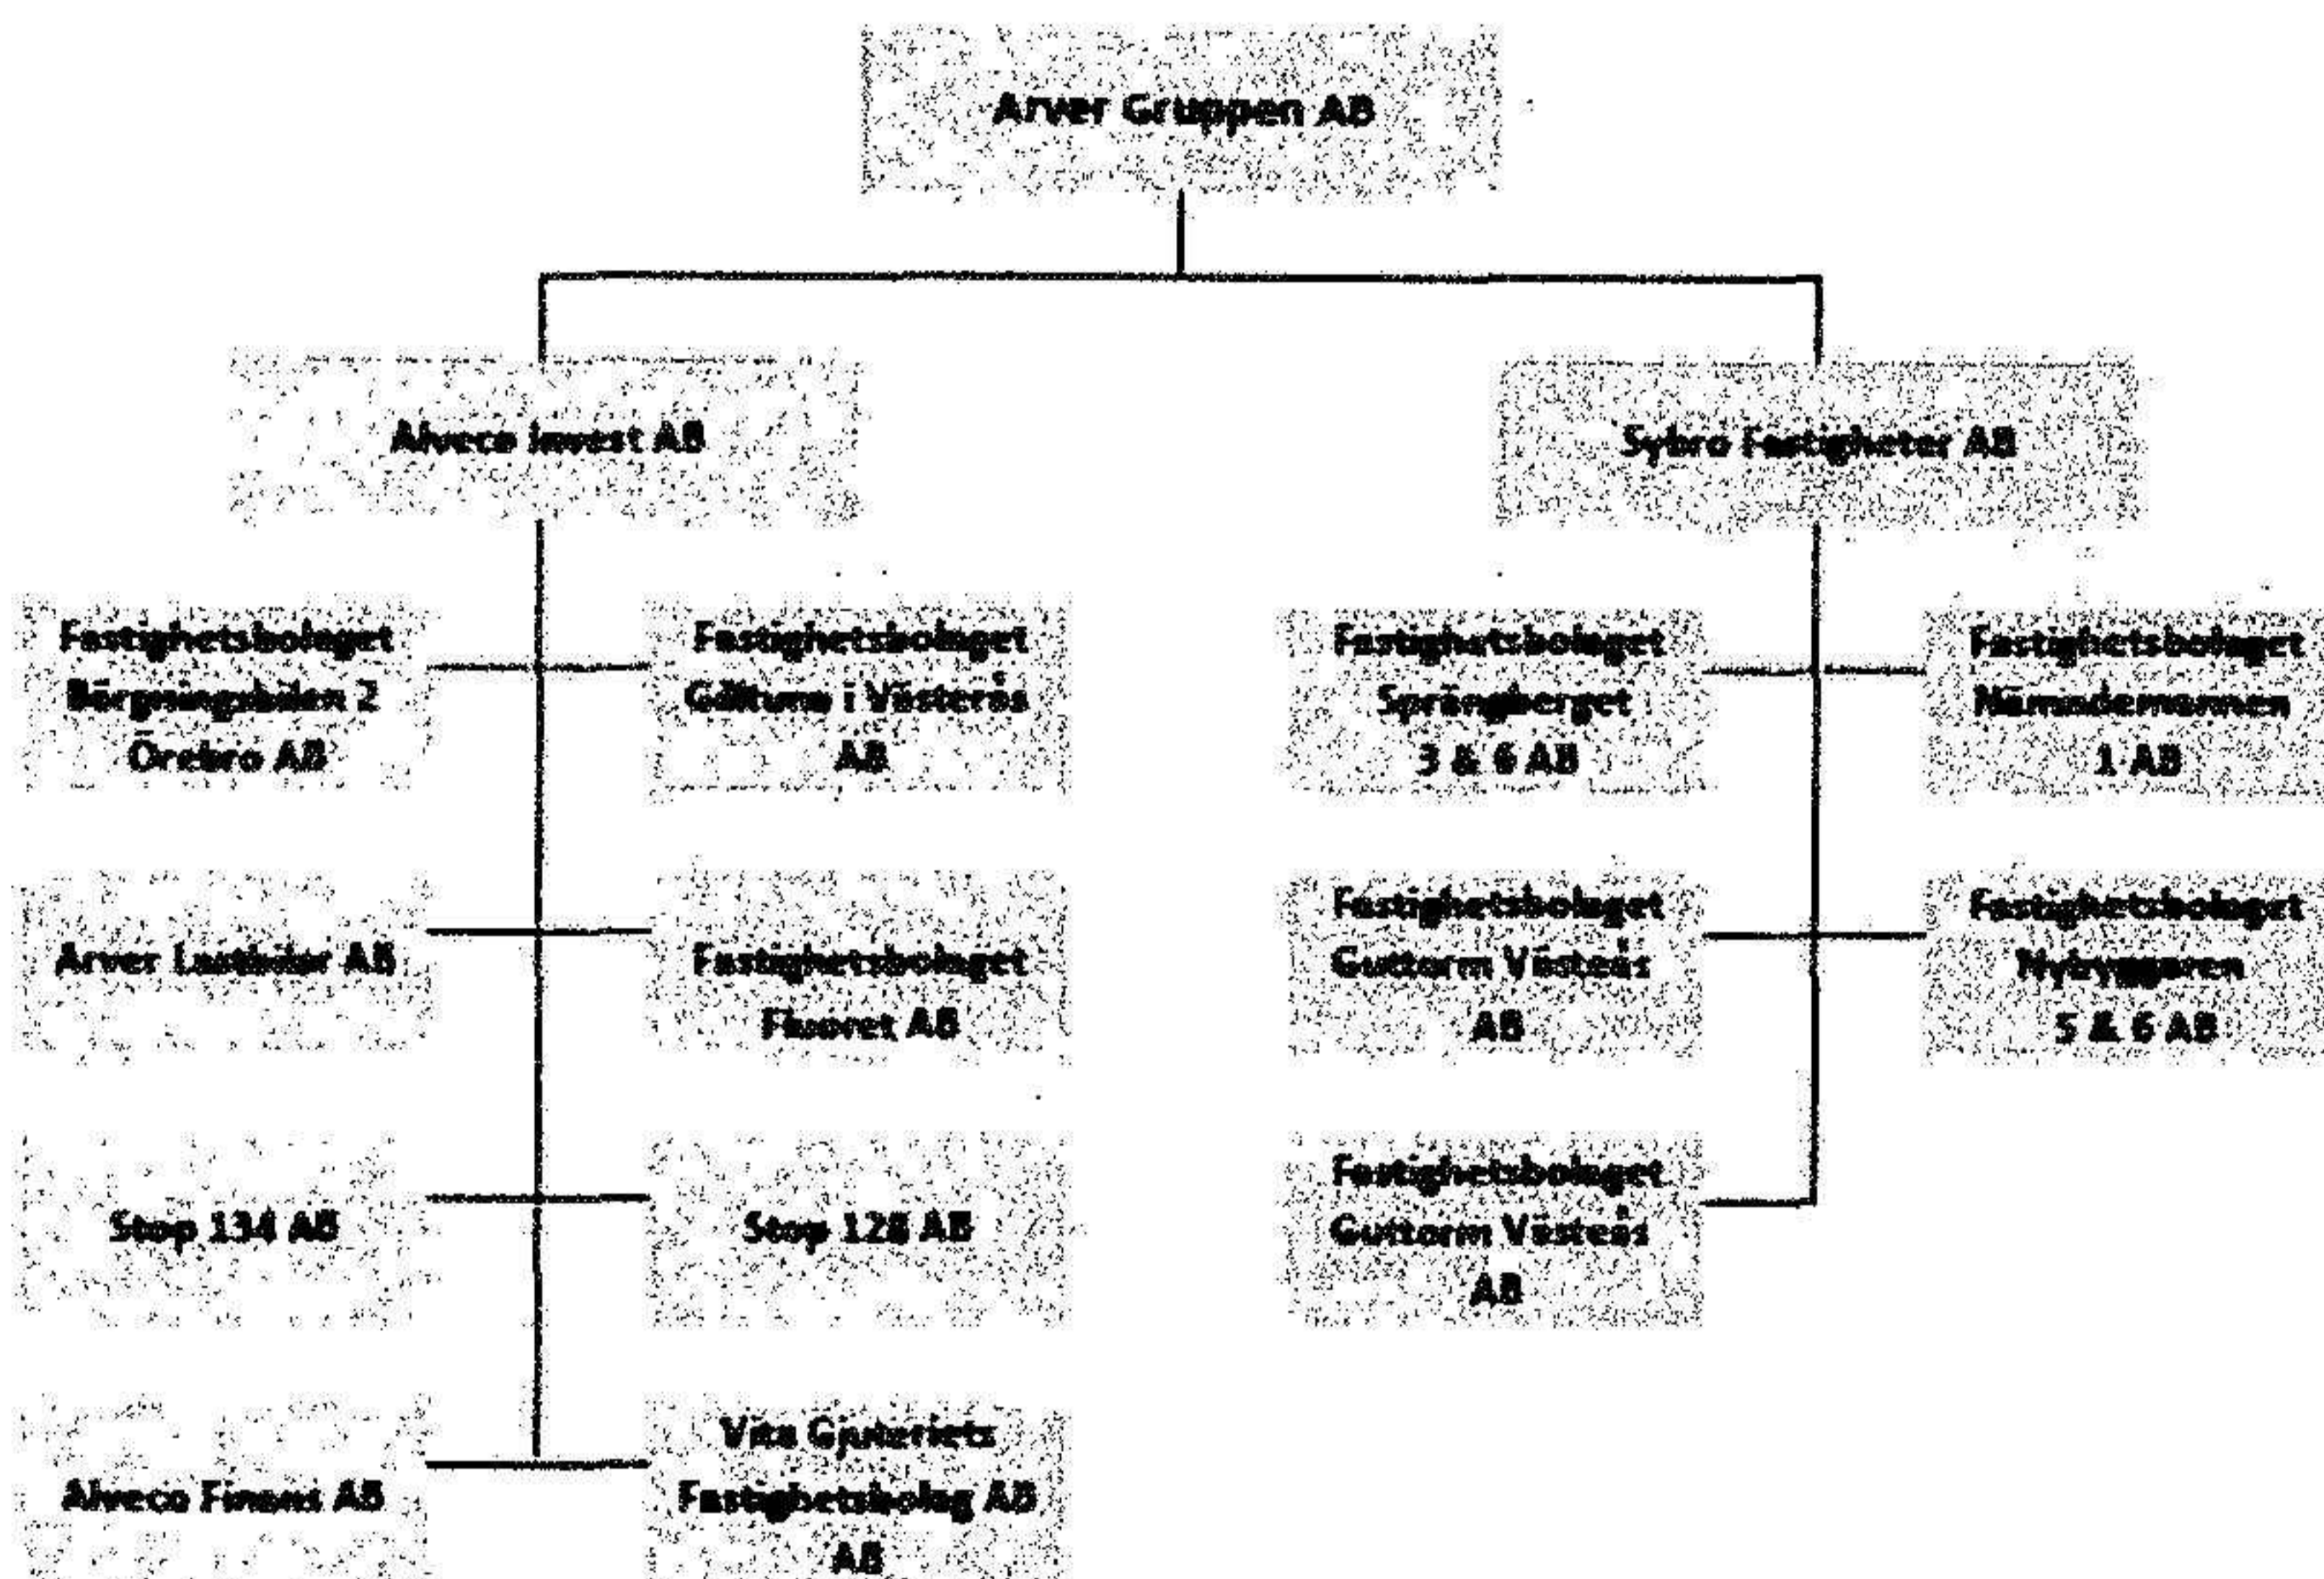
Arver Gruppen AB

Alveco Invest AB

Sybro Fastigheter AB

Fastighetsbolaget Bergsnäppan 2 Örebro AB

Fastighetsbolaget Gälturn i Västerås AB

Fastighetsbolaget Sprängberget 3 & 6 AB

Fastighetsbolaget Nämndemannen 1 AB

Arver Lastbilar AB

Fastighetsbolaget Fluoret AB

Fastighetsbolaget Guttorm Västerås AB

Fastighetsbolaget Nybyggaren 5 & 6 AB

Stop 134 AB

Stop 128 AB

Fastighetsbolaget Guttorm Västerås AB

Alveco Finans AB

Vita Gjuteriets Fastighetsbolag AB AB